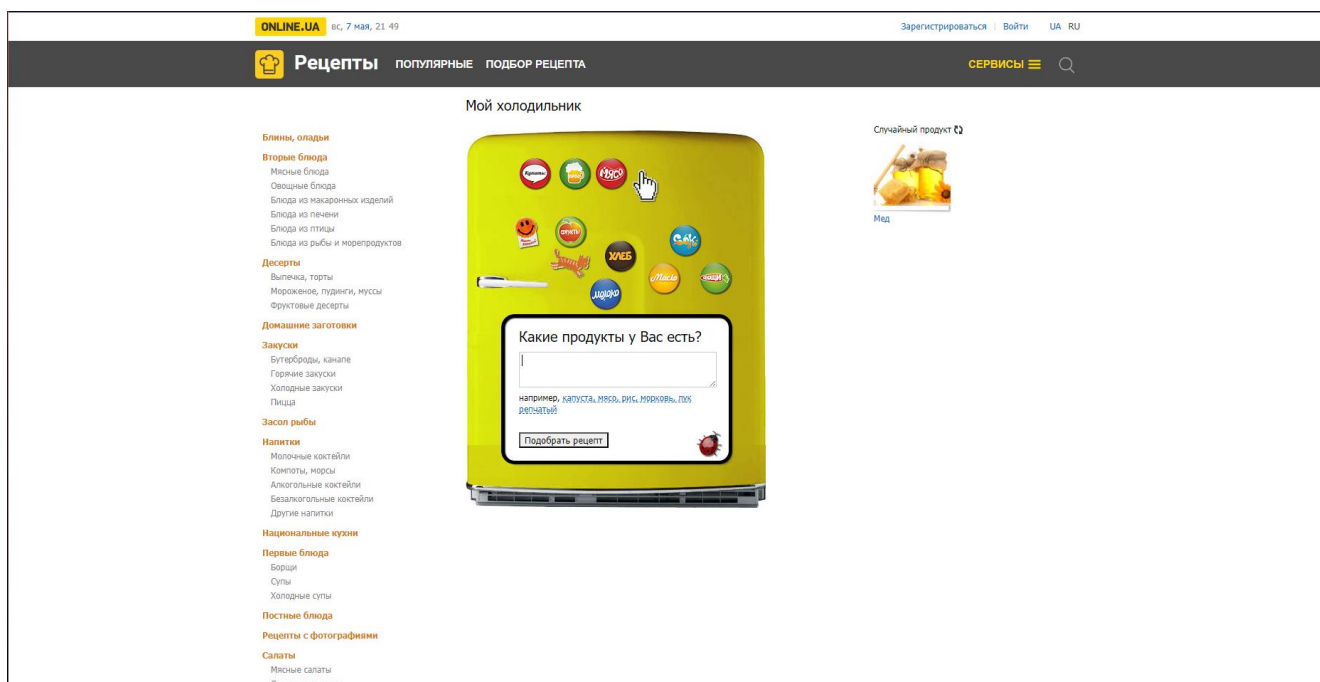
ONLINE.UA вс, 7 мая, 21 49

Зарегистрироваться | Войти UA RU

Рецепты ПОПУЛЯРНЫЕ ПОДБОР РЕЦЕПТА

СЕРВИСЫ

Мой холодильник

Блины, оладьи

Вторые блюда
Мясные блюда
Овощные блюда
Блюда из макаронных изделий
Блюда из печени
Блюда из птицы
Блюда из рыбы и морепродуктов

Десерты
Выпечка, торты
Мороженое, пудинги, муссы
Фруктовые десерты

Домашние заготовки

Закуски
Бутерброды, канапе
Горячие закуски
Холодные закуски
Пицца

Засол рыбы

Напитки
Молочные коктейли
Компоты, морсы
Алкогольные коктейли
Безалкогольные коктейли
Другие напитки

Национальные кухни

Первые блюда
Борщи
Супы
Холодные супы

Постные блюда

Рецепты с фотографиями

Салаты
Мясные салаты

Купаты Пиво Мясо
Фрукты ХЛЕБ Сок
Масло Овощи Молоко

Какие продукты у Вас есть?

например, капуста, мясо, рис, морковь, лук репчатый

Подобрать рецепт

Случайный продукт

Мед